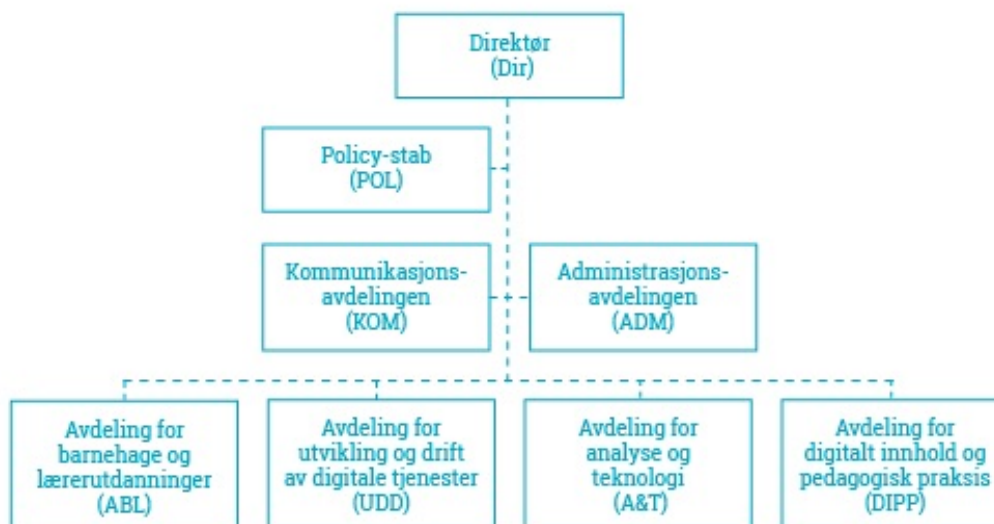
Direktør
(Dir)

Policy-stab
(POL)

Kommunikasjonsavdelingen
(KOM)

Administrasjonsavdelingen
(ADM)

Avdeling for barnehage og lærerutdanninger
(ABL)

Avdeling for utvikling og drift av digitale tjenester
(UDD)

Avdeling for analyse og teknologi
(A&T)

Avdeling for digitalt innhold og pedagogisk praksis
(DIPP)